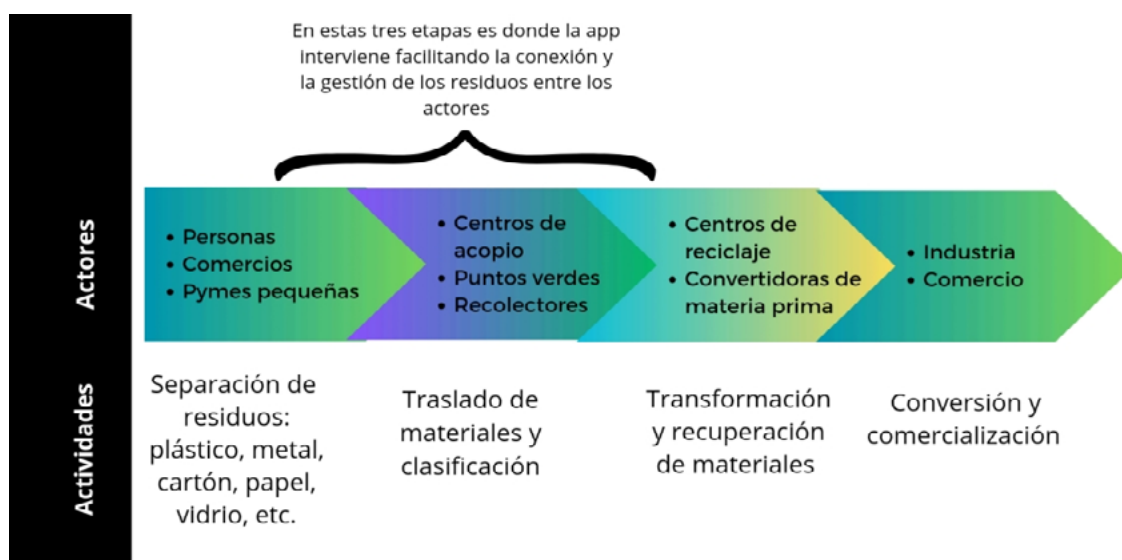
En estas tres etapas es donde la app interviene facilitando la conexión y la gestión de los residuos entre los actores

Actores

• Personas
• Comercios
• Pymes pequeñas

• Centros de acopio
• Puntos verdes
• Recolectores

• Centros de reciclaje
• Convertidoras de materia prima

• Industria
• Comercio

Actividades

Separación de residuos: plástico, metal, cartón, papel, vidrio, etc.

Traslado de materiales y clasificación

Transformación y recuperación de materiales

Conversión y comercialización